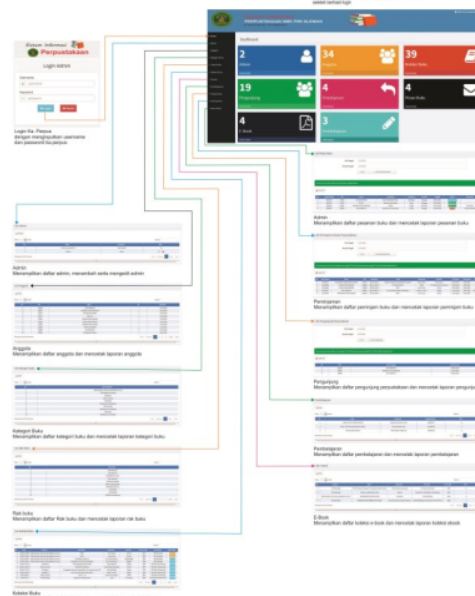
setelah berhasil login

Sistem Informasi Perpustakaan

Login admin

Username

Password

Login Ka. Perpus dengan menginputkan username dan password ka.perpus

Dashboard

2 Admin

34 Anggota

39 Koleksi Buku

19 Pengunjung

4 Peminjaman

4 Pesan Buku

4 E-Book

3 Pembelajaran

Admin
Menampilkan daftar admin, menambah serta mengedit admin

Anggota
Menampilkan daftar anggota dan mencetak laporan anggota

Kategori Buku
Menampilkan daftar kategori buku dan mencetak laporan kategori buku

Rak buku
Menampilkan daftar Rak buku dan mencetak laporan rak buku

Koleksi Buku

Admin
Menampilkan daftar pesanan buku dan mencetak laporan pesanan buku

Peminjaman
Menampilkan daftar peminjam buku dan mencetak laporan peminjam buku

Pengunjung
Menampilkan daftar pengunjung perpustakaan dan mencetak laporan pengunjung

Pembelajaran
Menampilkan daftar pembelajaran dan mencetak laporan pembelajaran

E-Book
Menampilkan daftar koleksi e-book dan mencetak laporan koleksi ebook